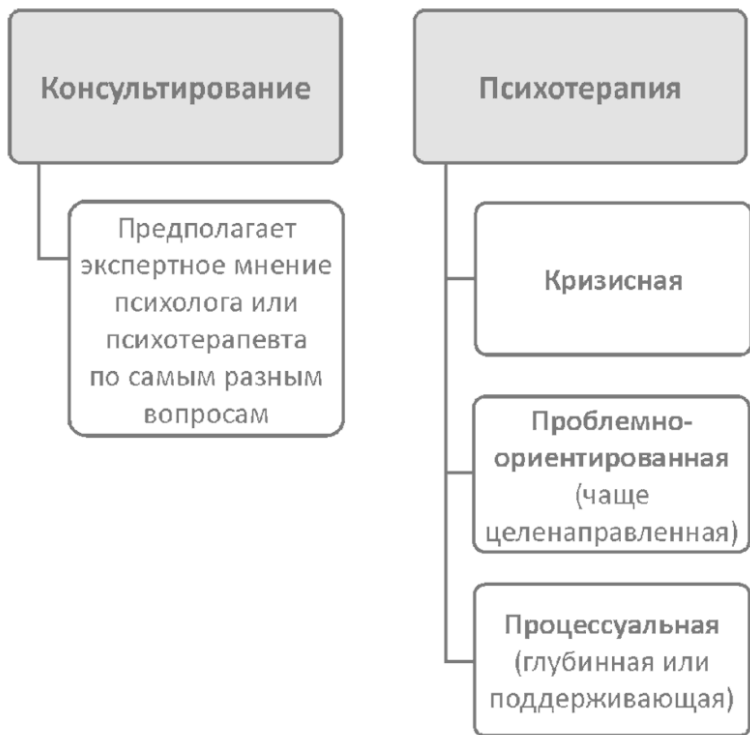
Консультирование

Предполагает экспертное мнение психолога или психотерапевта по самым разным вопросам

Психотерапия

Кризисная

Проблемно-ориентированная (чаще целенаправленная)

Процессуальная (глубинная или поддерживающая)